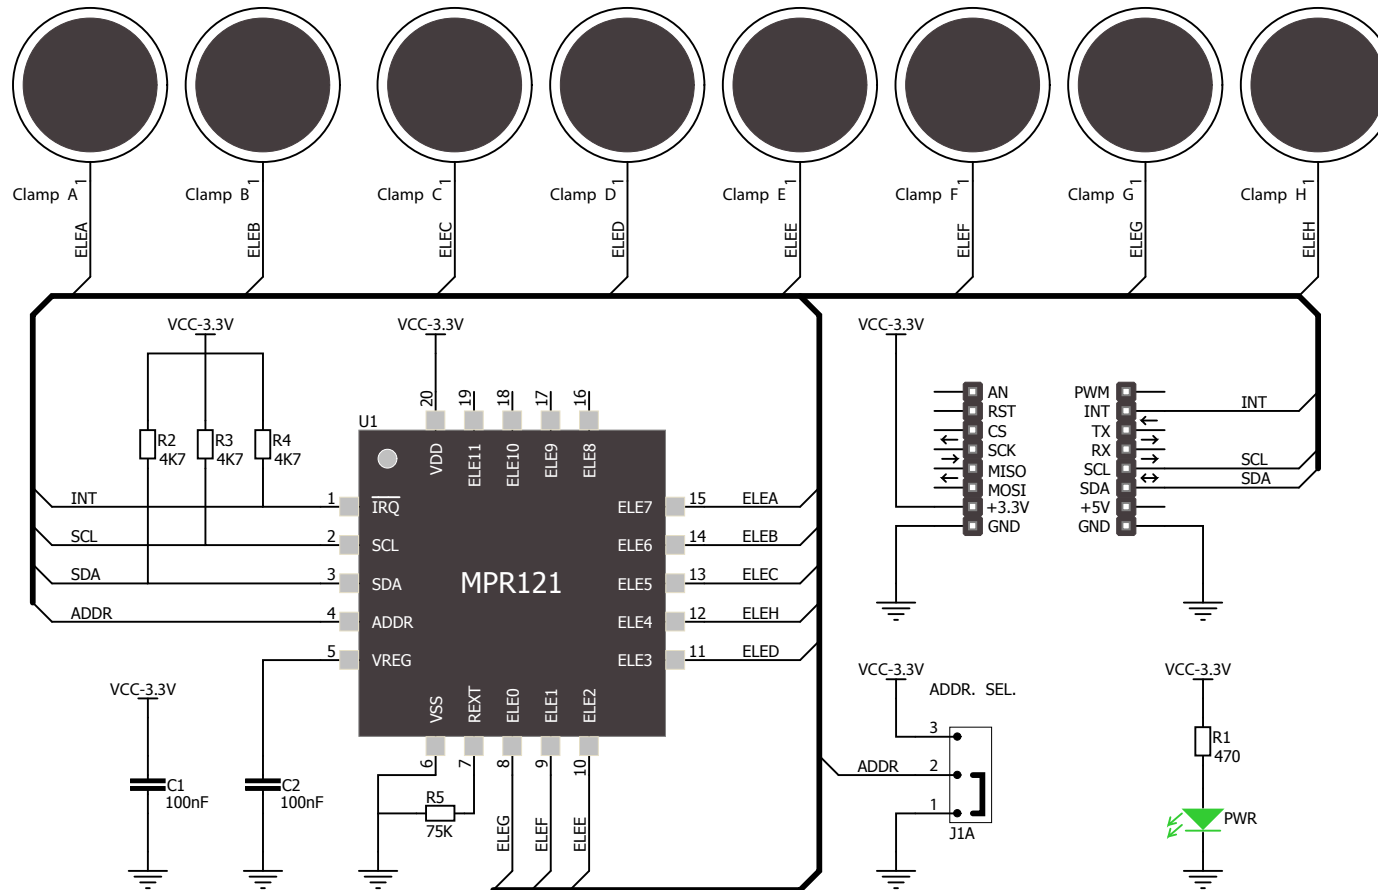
Clamp A 1 ELEA
Clamp B 1 ELEB
Clamp C 1 ELEC
Clamp D 1 ELED
Clamp E 1 ELEE
Clamp F 1 ELEF
Clamp G 1 ELEG
Clamp H 1 ELEH

VCC-3.3V
R2 4K7
R3 4K7
R4 4K7
INT
SCL
SDA
ADDR

VCC-3.3V
U1
20 VDD
19 ELE11
18 ELE10
17 ELE9
16 ELE8
1 $\overline{IRQ}$
2 SCL
3 SDA
4 ADDR
5 VREG
MPR121
ELE7 15 ELEA
ELE6 14 ELEB
ELE5 13 ELEC
ELE4 12 ELEH
ELE3 11 ELED
6 VSS
7 REXT
8 ELE0
9 ELE1
10 ELE2
R5 75K
ELEG
ELEF
ELEE

VCC-3.3V
C1 100nF
C2 100nF

VCC-3.3V
AN
RST
CS
SCK
MISO
MOSI
+3.3V
GND

PWM
INT
TX
RX
SCL
SDA
+5V
GND
INT
SCL
SDA

VCC-3.3V
ADDR. SEL.
3
ADDR 2
1
J1A

VCC-3.3V
R1 470
PWR